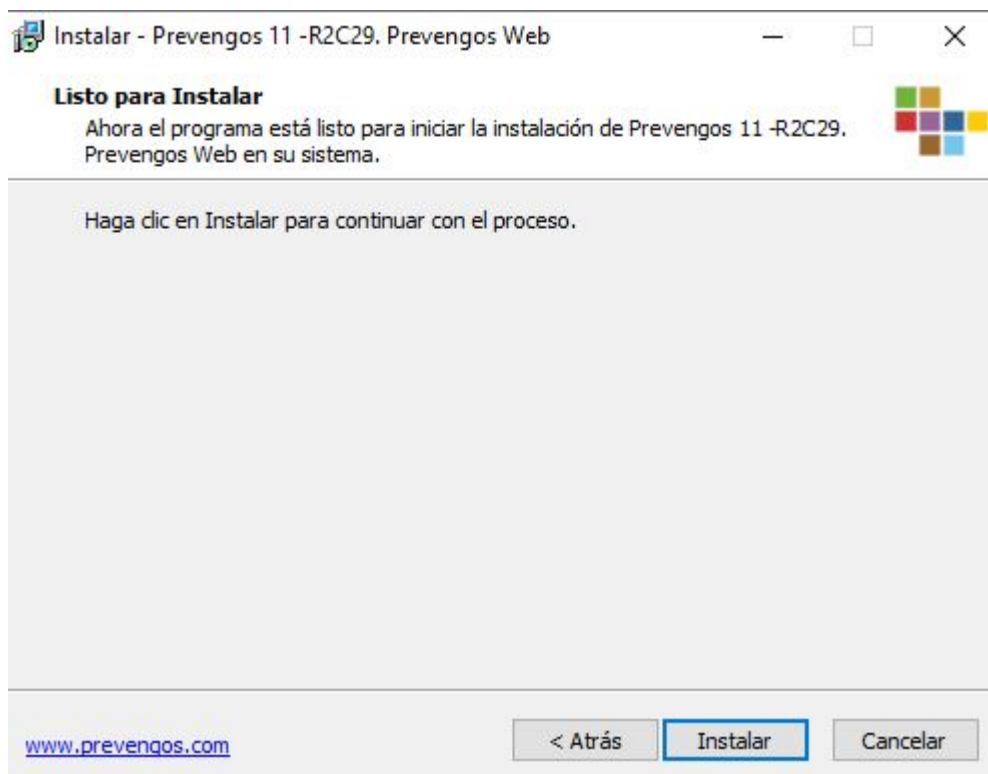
Instalar - Prevengos 11 -R2C29. Prevengos Web

Listo para Instalar

Ahora el programa está listo para iniciar la instalación de Prevengos 11 -R2C29. Prevengos Web en su sistema.

Haga clic en Instalar para continuar con el proceso.

www.prevengos.com

< Atrás

Instalar

Cancelar